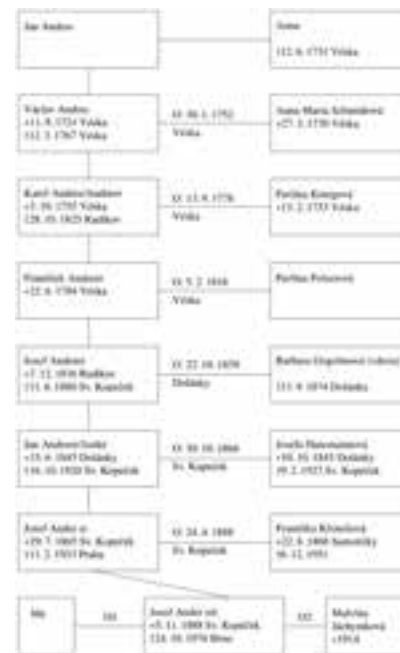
Jan Andres

Anna

†12.6.1751 Vřeska

Václav Andres
+11.9.1724 Vřeska
†12.3.1767 Vřeska

XX 06.1.1752
Vřeska

Anna Maria Schamüsová
+27.3.1730 Vřeska

Karel Andres/Andrer
+7.10.1755 Vřeska
†28.10.1825 Radíkov

XX 13.9.1778
Vřeska

Pavlína Kom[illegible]ová
+13.2.1755 Vřeska

František Andrest
+22.6.1784 Vřeska

XX 5.2.1816
Vřeska

Pavlína Peltzerová

Josef Andrest
+7.12.1818 Radíkov
†11.8.1880 Sv. Kopeček

XX 22.10.1839
Dolánky

Barbora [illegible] (vdova)
†11.9.1874 Dolánky

Jan Andrest/Ander
+15.6.1845 Dolánky
†16.10.1920 Sv. Kopeček

XX 30.10.1866
Sv. Kopeček

Josefa Hanousanová
+10.10.1845 Dolánky
†9.2.1927 Sv. Kopeček

Josef Ander st.
+29.7.1865 Sv. Kopeček
†11.2.1933 Praha

XX 24.8.1888
Sv. Kopeček

Františka Křenelová
+22.6.1866 Samotišky
†6.12.1951

Ida

XX

Josef Ander ml.
+5.11.1888 Sv. Kopeček
†24.10.1974 Brno

XX

Mařena Jäckymková
+19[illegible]